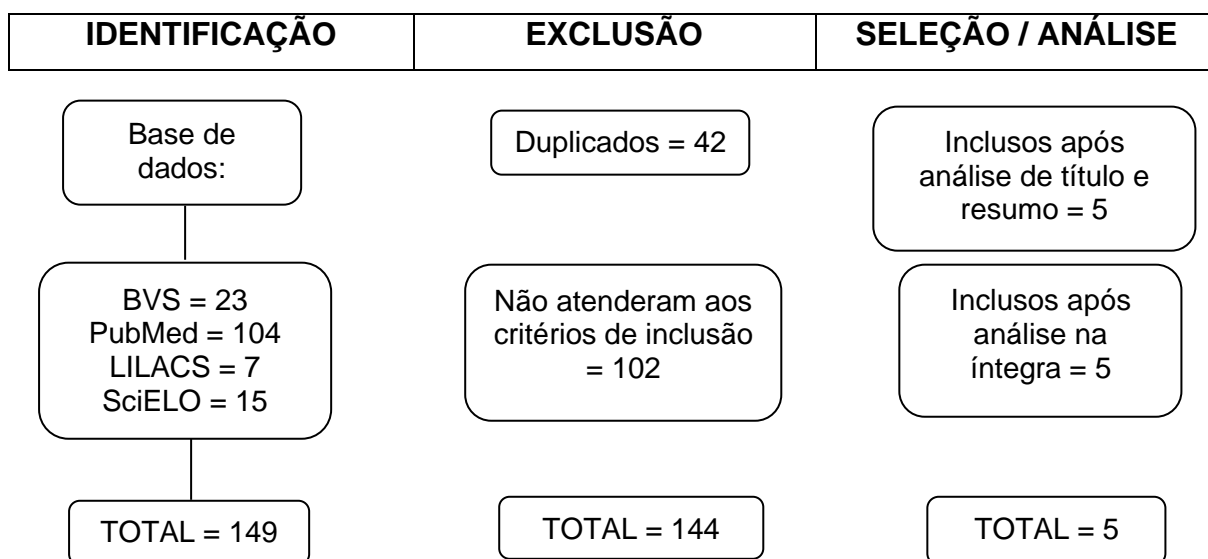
| IDENTIFICAÇÃO | EXCLUSÃO | SELEÇÃO / ANÁLISE |
|---|---|---|

Base de dados:

BVS = 23
PubMed = 104
LILACS = 7
SciELO = 15

TOTAL = 149

Duplicados = 42

Não atenderam aos critérios de inclusão = 102

TOTAL = 144

Inclusos após análise de título e resumo = 5

Inclusos após análise na íntegra = 5

TOTAL = 5